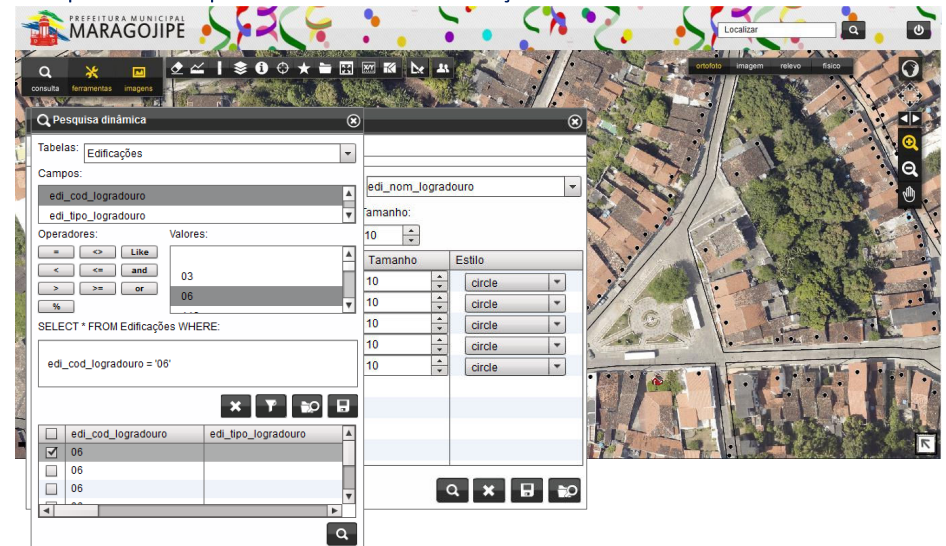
PREFEITURA MUNICIPAL
MARAGOJIPE

Localizar

consulta ferramentas imagens

ortofoto imagem relevo físico

Pesquisa dinâmica

Tabelas: Edificações

Campos:

edi_cod_logradouro
edi_tipo_logradouro

Operadores:

Valores:

=
<>
Like
<
<=
and
>
>=
or
%

03
06

SELECT * FROM Edificações WHERE:

edi_cod_logradouro = '06'

| | edi_cod_logradouro | edi_tipo_logradouro |
|---|---|---|
| ☑ | 06 | |
| ☐ | 06 | |
| ☐ | 06 | |

edi_nom_logradouro

Tamanho:

10

| Tamanho | Estilo |
|---|---|
| 10 | circle |
| 10 | circle |
| 10 | circle |
| 10 | circle |
| 10 | circle |